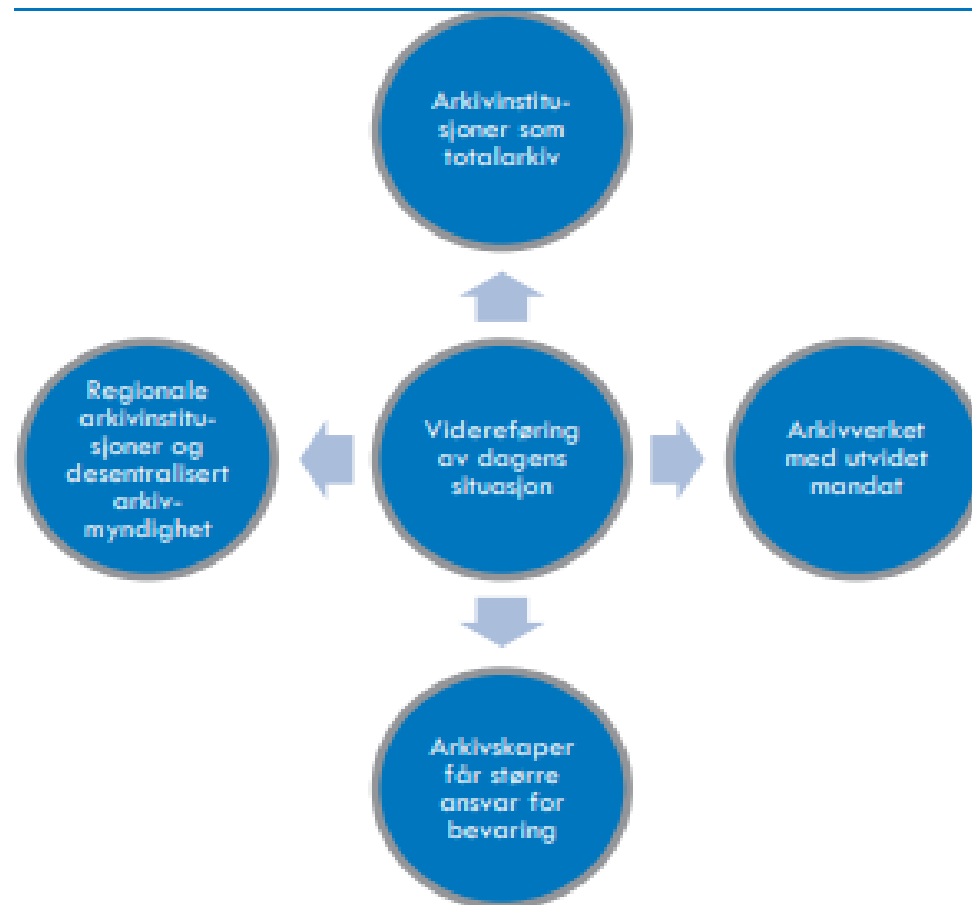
Arkivinstitusjoner som totalarkiv

Regionale arkivinstitusjoner og desentralisert arkivmyndighet

Videreføring av dagens situasjon

Arkivverket med utvidet mandat

Arkivskaper får større ansvar for bevaring